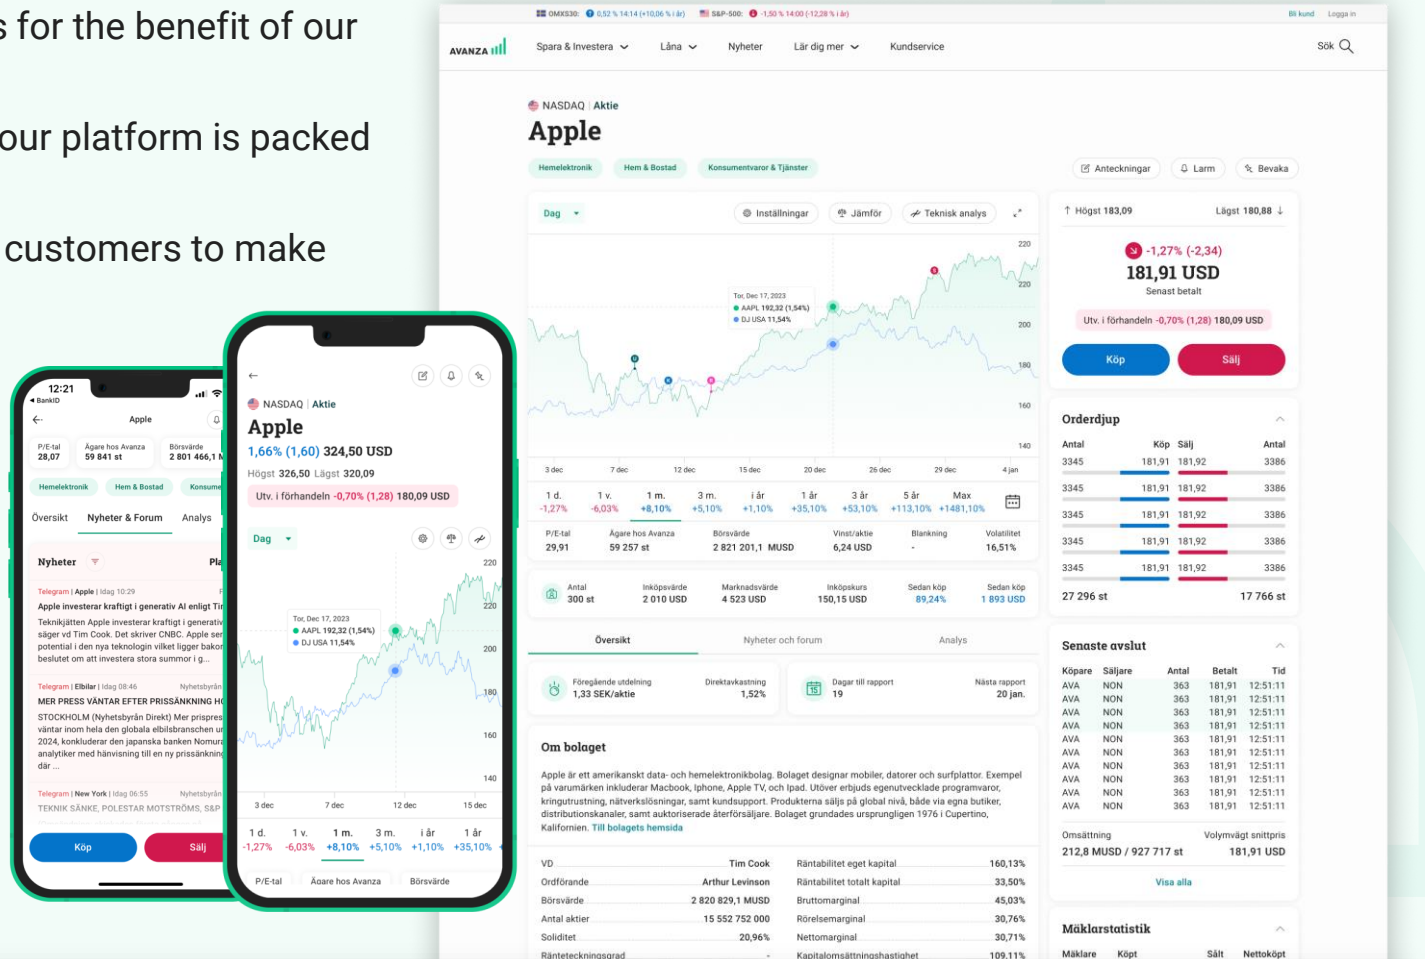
s for the benefit of our

our platform is packed

customers to make

OMXS30: 0,52 % 14:14 (+10,06 % i år) S&P-500: -1,50 % 14:00 (-12,28 % i år) Bli kund Logga in

AVANZA Spara & Investera Låna Nyheter Lär dig mer Kundservice Sök

NASDAQ | Aktie
Apple
Hemelektronik Hem & Bostad Konsumentvaror & Tjänster
Anteckningar Larm Bevaka

Dag Inställningar Jämför Teknisk analys

Tor, Dec 17, 2023
AAPL 192,32 (1,54%)
DJ USA 11,54%

220 220 200 180 160 140
3 dec 7 dec 12 dec 15 dec 20 dec 26 dec 29 dec 4 jan

| 1 d. | 1 v. | 1 m. | 3 m. | i år | 1 år | 3 år | 5 år | Max |
|---|---|---|---|---|---|---|---|---|
| -1,27% | -6,03% | +8,10% | +5,10% | +1,10% | +35,10% | +53,10% | +113,10% | +1481,10% |

| P/E-tal | Ägare hos Avanza | Börsvärde | Vinst/aktie | Blankning | Volatilitet |
|---|---|---|---|---|---|
| 29,91 | 59 257 st | 2 821 201,1 MUSD | 6,24 USD | - | 16,51% |

| Antal | Inköpsvärde | Marknadsvärde | Inköpskurs | Sedan köp | Sedan köp |
|---|---|---|---|---|---|
| 300 st | 2 010 USD | 4 523 USD | 150,15 USD | 89,24% | 1 893 USD |

Översikt Nyheter och forum Analys

Föregående utdelning 1,33 SEK/aktie Direktavkastning 1,52%
Dagar till rapport 19 Nästa rapport 20 jan.

Om bolaget
Apple är ett amerikanskt data- och hemelektronikbolag. Bolaget designar mobiler, datorer och surfplattor. Exempel på varumärken inkluderar Macbook, Iphone, Apple TV, och Ipad. Utöver erbjuds egenutvecklade programvaror, kringutrustning, nätverkslösningar, samt kundsupport. Produkterna säljs på global nivå, både via egna butiker, återförsäljare, samt auktoriserade återförsäljare. Bolaget grundades ursprungligen 1976 i Cupertino, Kalifornien. Till bolagets hemsida

| VD | Tim Cook | Räntabilitet eget kapital | 160,13% |
|---|---|---|---|
| Ordförande | Arthur Levinson | Räntabilitet totalt kapital | 33,50% |
| Börsvärde | 2 820 829,1 MUSD | Bruttomarginal | 45,03% |
| Antal aktier | 15 552 752 000 | Rörelsemarginal | 30,76% |
| Soliditet | 20,96% | Nettomarginal | 30,71% |
| Räntetäckningsgrad | | Kapitalomsättningshastighet | 109,11% |

Högst 183,09 Lägst 180,88
-1,27% (-2,34)
181,91 USD
Senast betalt
Utv. i förhandeln -0,70% (1,28) 180,09 USD
Köp Sälj

Orderdjup
| Antal | Köp | Sälj | Antal |
|---|---|---|---|
| 3345 | 181,91 | 181,92 | 3386 |
| 3345 | 181,91 | 181,92 | 3386 |
| 3345 | 181,91 | 181,92 | 3386 |
| 3345 | 181,91 | 181,92 | 3386 |
| 3345 | 181,91 | 181,92 | 3386 |
27 296 st 17 766 st

Senaste avslut
| Köpare | Säljare | Antal | Betalt | Tid |
|---|---|---|---|---|
| AVA | NON | 363 | 181,91 | 12:51:11 |
| AVA | NON | 363 | 181,91 | 12:51:11 |
| AVA | NON | 363 | 181,91 | 12:51:11 |
| AVA | NON | 363 | 181,91 | 12:51:11 |
| AVA | NON | 363 | 181,91 | 12:51:11 |
| AVA | NON | 363 | 181,91 | 12:51:11 |
| AVA | NON | 363 | 181,91 | 12:51:11 |
| AVA | NON | 363 | 181,91 | 12:51:11 |
| AVA | NON | 363 | 181,91 | 12:51:11 |
| AVA | NON | 363 | 181,91 | 12:51:11 |
Omsättning 212,8 MUSD / 927 717 st Volymvägt snittpris 181,91 USD
Visa alla

Mäklarstatistik
Mäklare Köpt Sålt Nettoköpt

12:21 BankID
Apple
P/E-tal 28,07 Ägare hos Avanza 59 841 st Börsvärde 2 801 466,1 M
Hemelektronik Hem & Bostad Konsume
Översikt Nyheter & Forum Analys
Nyheter Pla
Telegram | Apple | Idag 10:29
Apple investerar kraftigt i generativ AI enligt Ti
Teknikjätten Apple investerar kraftigt i generativ säger vd Tim Cook. Det skriver CNBC. Apple ser potential i den nya teknologin vilket ligger bakom beslutet om att investera stora summor i g...
Telegram | Elbilar | Idag 08:46 Nyhetsbyrån
MER PRESS VÄNTAR EFTER PRISSÄNKNING HO
STOCKHOLM (Nyhetsbyrån Direkt) Mer prispres väntar inom hela den globala elbilsbranschen ur 2024, konkluderar den japanska banken Nomura analytiker med hänvisning till en ny prissänkning där ...
Telegram | New York | Idag 06:55 Nyhetsbyrån
TEKNIK SÄNKE, POLESTAR MOTSTRÖMS, S&P
Köp Sälj

NASDAQ | Aktie
Apple
1,66% (1,60) 324,50 USD
Högst 326,50 Lägst 320,09
Utv. i förhandeln -0,70% (1,28) 180,09 USD
Dag
Tor, Dec 17, 2023
AAPL 192,32 (1,54%)
DJ USA 11,54%
220 220 200 180 160 140
3 dec 7 dec 12 dec 15 dec
| 1 d. | 1 v. | 1 m. | 3 m. | i år | 1 år |
|---|---|---|---|---|---|
| -1,27% | -6,03% | +8,10% | +5,10% | +1,10% | +35,10% |
P/E-tal Ägare hos Avanza Börsvärde